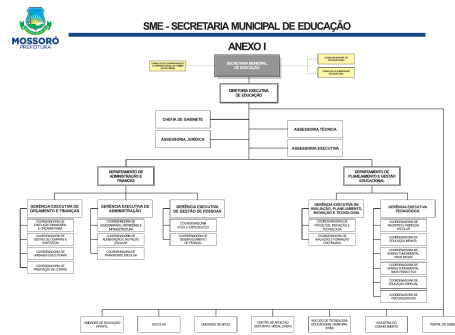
MOSSORÓ
PREFEITURA

SME - SECRETARIA MUNICIPAL DE EDUCAÇÃO

ANEXO I

SECRETARIA MUNICIPAL DE EDUCAÇÃO

DIRETORIA EXECUTIVA DE EDUCAÇÃO

CHEFIA DE GABINETE

ASSESSORIA JURÍDICA

ASSESSORIA TÉCNICA

ASSESSORIA EXECUTIVA

DEPARTAMENTO DE ADMINISTRAÇÃO E FINANÇAS

DEPARTAMENTO DE PLANEJAMENTO E GESTÃO EDUCACIONAL

GERÊNCIA EXECUTIVA DE ORÇAMENTO E FINANÇAS

GERÊNCIA EXECUTIVA DE ADMINISTRAÇÃO

GERÊNCIA EXECUTIVA DE GESTÃO DE PESSOAS

GERÊNCIA EXECUTIVA DE AVALIAÇÃO, PLANEJAMENTO, INOVAÇÃO E TECNOLOGIA

GERÊNCIA EXECUTIVA PEDAGÓGICA

UNIDADES DE EDUCAÇÃO INFANTIL

ESCOLAS

UNIDADES DE APOIO

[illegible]

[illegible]

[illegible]

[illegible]